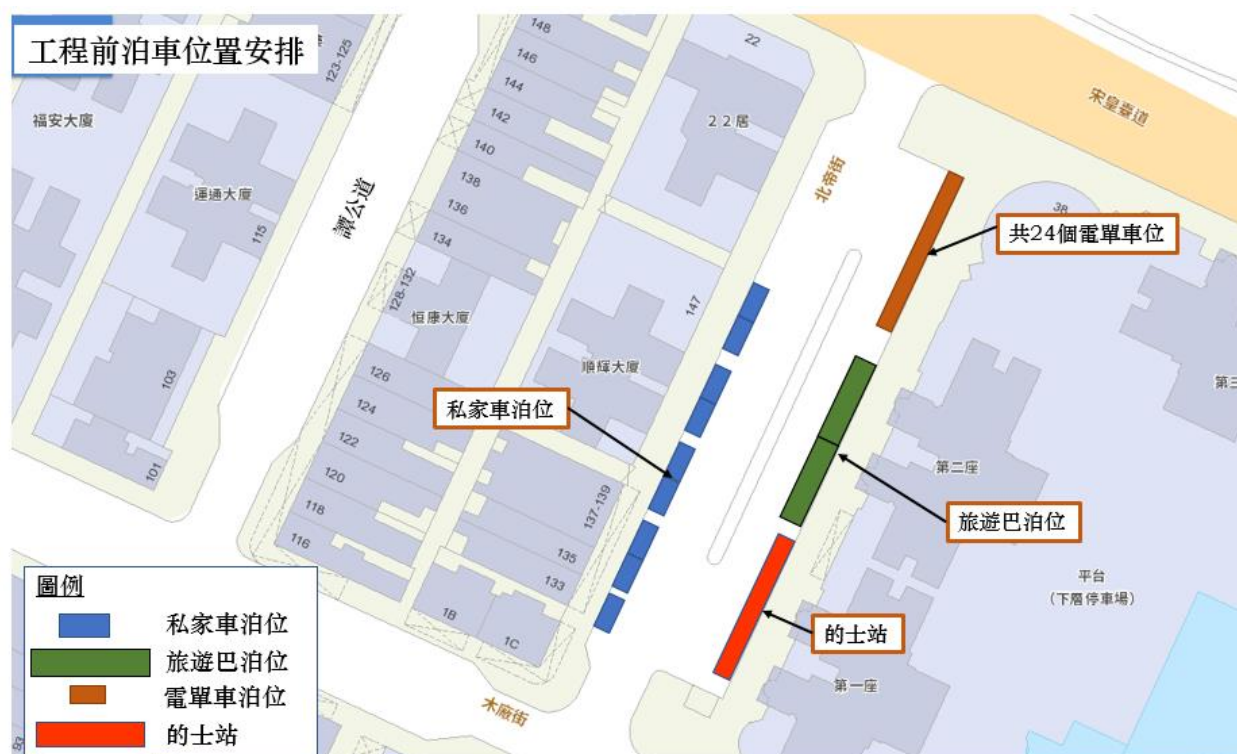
工程前泊車位置安排

123-125
148
146
144
142
140
138
136
134
128-132
126
124
122
120
118
116
1B
1C
22
22居
147
137-139
135
133
103
101
115

福安大廈
運通大廈
譚公道
恒康大廈
順輝大廈
北帝街
宋皇臺道
38
第二座
第一座
第三
平台
(下層停車場)
木廠街

共24個電單車車位
私家車泊位
旅遊巴泊位
的士站

圖例
私家車泊位
旅遊巴泊位
電單車泊位
的士站